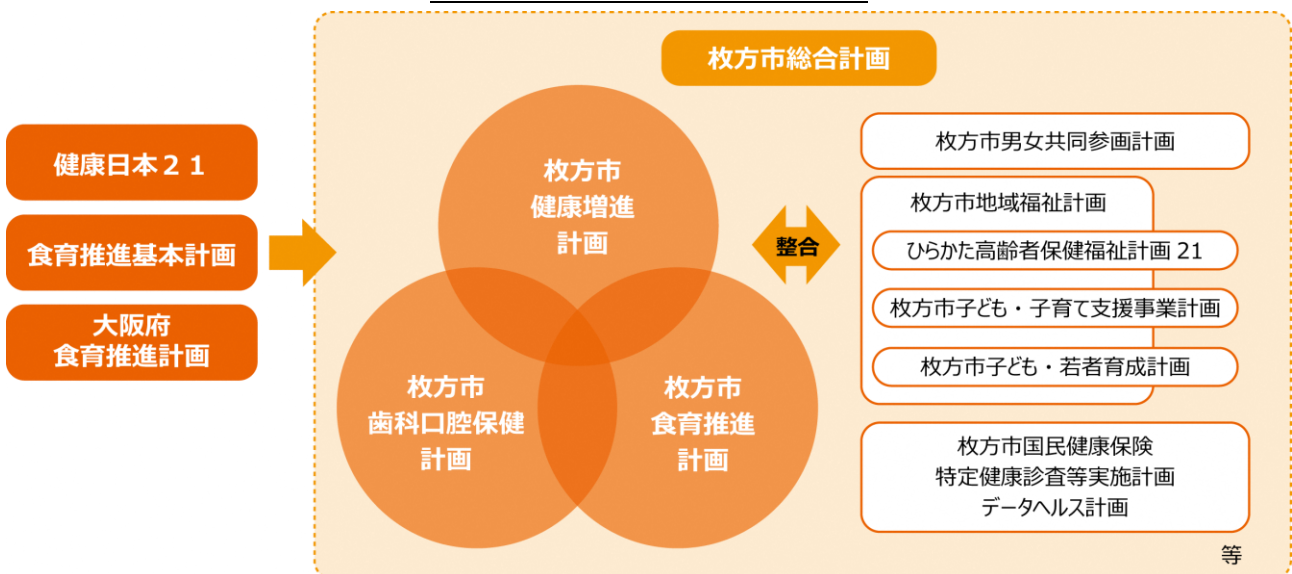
健康日本２１

食育推進基本計画

大阪府
食育推進計画

枚方市総合計画

枚方市
健康増進
計画

枚方市
歯科口腔保健
計画

枚方市
食育推進
計画

整合

枚方市男女共同参画計画

枚方市地域福祉計画

ひらかた高齢者保健福祉計画 21

枚方市子ども・子育て支援事業計画

枚方市子ども・若者育成計画

枚方市国民健康保険
特定健康診査等実施計画
データヘルス計画

等